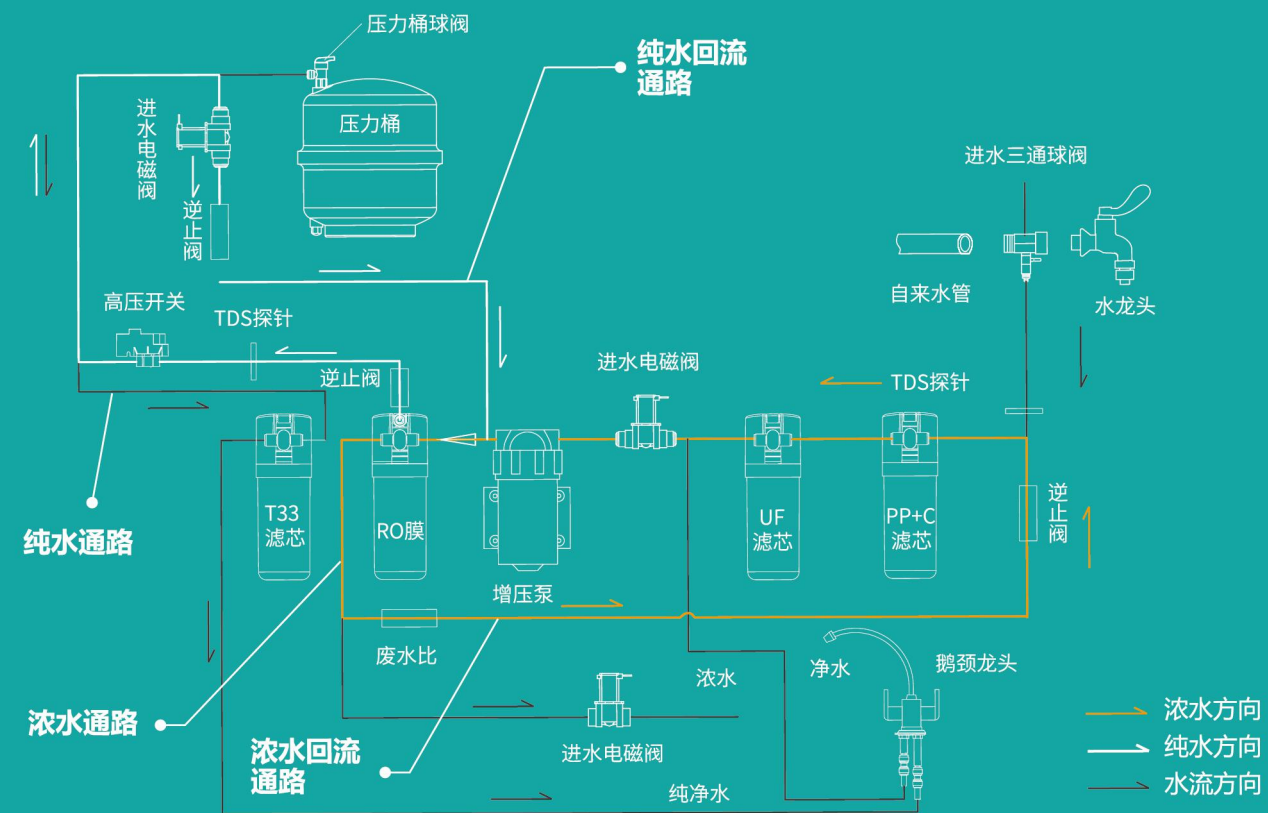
压力桶球阀

纯水回流通路

进水电磁阀

压力桶

逆止阀

进水三通球阀

自来水管

水龙头

高压开关

TDS探针

逆止阀

进水电磁阀

TDS探针

T33滤芯

RO膜

UF滤芯

PP+C滤芯

逆止阀

纯水通路

增压泵

废水比

净水

鹅颈龙头

浓水

浓水通路

进水电磁阀

浓水回流通路

纯净水

浓水方向

纯水方向

水流方向